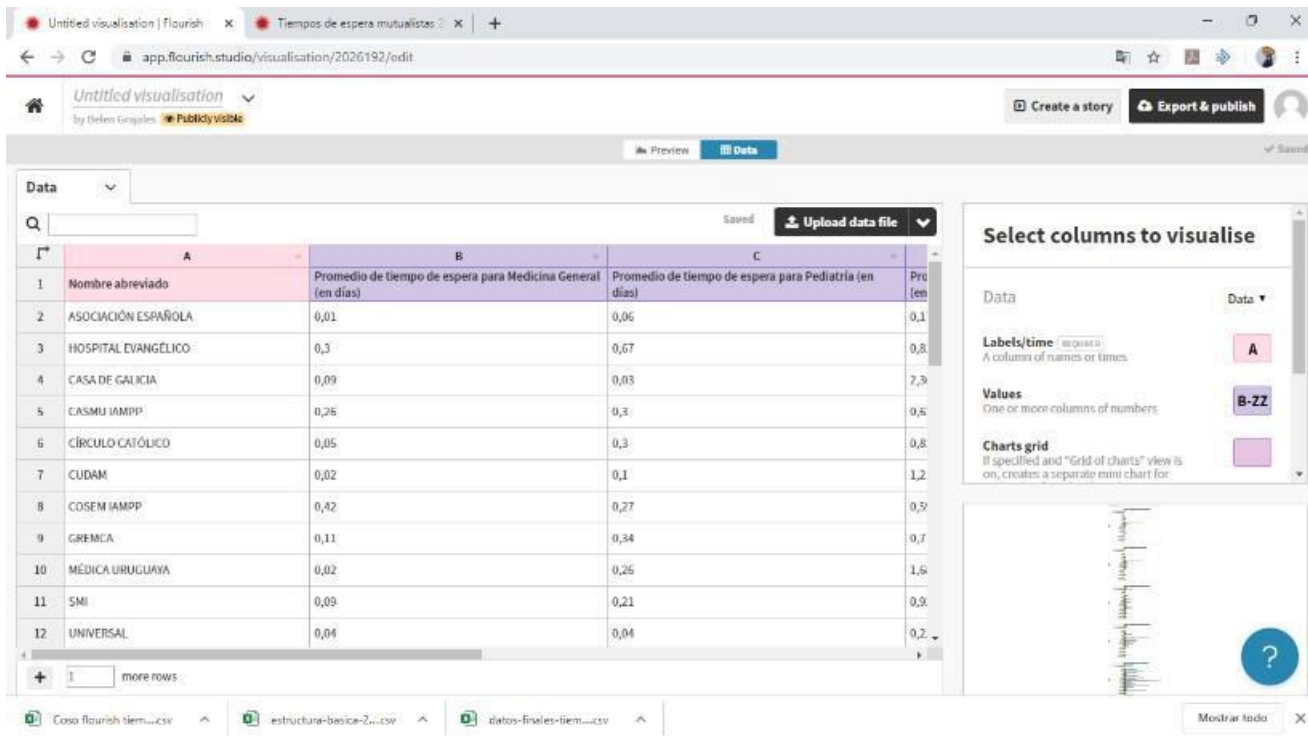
Untitled visualisation | Flourish ×
Tiempos de espera mutualistas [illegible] ×
+
app.flourish.studio/visualisation/2026192/edit

Untitled visualisation
by Belen Gesjales Publicly visible

Create a story
Export & publish

Preview
Data
Saved

Data

Saved
Upload data file

| | A | B | C | |
|---|---|---|---|---|
| 1 | Nombre abreviado | Promedio de tiempo de espera para Medicina General (en días) | Promedio de tiempo de espera para Pediatría (en días) | Pro (en |
| 2 | ASOCIACIÓN ESPAÑOLA | 0,01 | 0,06 | 0,1 |
| 3 | HOSPITAL EVANGÉLICO | 0,3 | 0,67 | 0,8 |
| 4 | CASA DE GALICIA | 0,09 | 0,03 | 2,3 |
| 5 | CASMU IAMPP | 0,26 | 0,3 | 0,6 |
| 6 | CÍRCULO CATÓLICO | 0,05 | 0,3 | 0,8 |
| 7 | CUDAM | 0,02 | 0,1 | 1,2 |
| 8 | COSEM IAMPP | 0,42 | 0,27 | 0,5 |
| 9 | GREMCA | 0,11 | 0,34 | 0,7 |
| 10 | MÉDICA URUGUAYA | 0,02 | 0,26 | 1,6 |
| 11 | SMI | 0,09 | 0,21 | 0,9 |
| 12 | UNIVERSAL | 0,04 | 0,04 | 0,2 |

+ 1 more rows

Select columns to visualise

Data
Data ▾

Labels/time REQUIRED
A column of names or times
A

Values
One or more columns of numbers
B-ZZ

Charts grid
If specified and "Grid of charts" view is on, creates a separate mini chart for

?

Coso flourish tiem....csv
estructura-basica-2....csv
datos-finales-tiem....csv
Mostrar todo